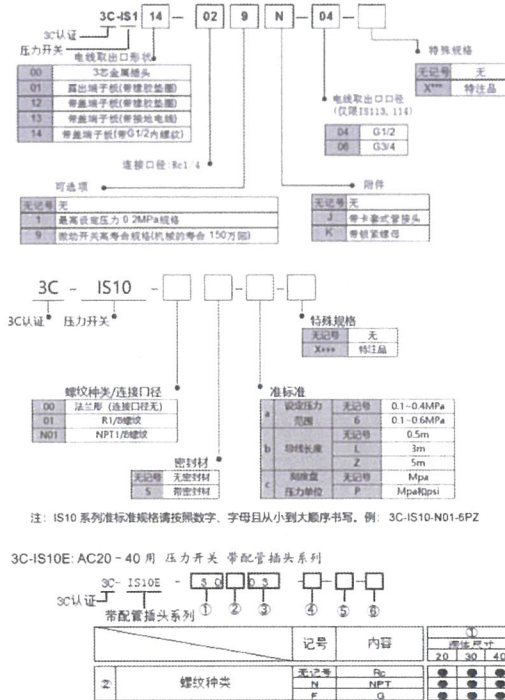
3C-IS1 14 — 02 9 N — 04 —

3C认证
压力开关

电线取出口形状

| 00 | 3芯金属插头 |
|---|---|
| 01 | 露出端子板(带橡胶垫圈) |
| 12 | 带盖端子板(带橡胶垫圈) |
| 13 | 带盖端子板(带接地电线) |
| 14 | 带盖端子板(带G1/2内螺纹) |

连接口径: Rc1/4

特殊规格

| 无记号 | 无 |
|---|---|
| X*** | 特注品 |

电线取出口口径
(仅限IS113, 114)

| 04 | G1/2 |
|---|---|
| 06 | G3/4 |

可选项

| 无记号 | 无 |
|---|---|
| 1 | 最高设定压力 0.2MPa规格 |
| 9 | 微动开关高寿命规格(机械的寿命 150万回) |

附件

| 无记号 | 无 |
|---|---|
| J | 带卡套式管接头 |
| K | 带锁紧螺母 |

3C - IS10 -

3C认证 压力开关

特殊规格

| 无记号 | 无 |
|---|---|
| X*** | 特注品 |

螺纹种类/连接口径

| 00 | 法兰形 (连接口径无) |
|---|---|
| 01 | R1/8螺纹 |
| N01 | NPT1/8螺纹 |

准标准

| a | 设定压力范围 | 无记号 | 0.1~0.4MPa |
|---|---|---|---|
| | | 6 | 0.1~0.6MPa |
| b | 导线长度 | 无记号 | 0.5m |
| | | L | 3m |
| | | Z | 5m |
| c | 刻度盘压力单位 | 无记号 | Mpa |
| | | P | Mpa和psi |

密封材

| 无记号 | 无密封材 |
|---|---|
| S | 带密封材 |

注: IS10 系列准标准规格请按照数字、字母且从小到大顺序书写。例: 3C-IS10-N01-6PZ

3C-IS10E: AC20 - 40 用 压力开关 带配管插头系列

3C- IS10E - 3 0 □ 0 3 - □ - □ - □

3C认证
带配管插头系列 ① ② ③ ④ ⑤ ⑥

| | | 记号 | 内容 | ① 适用尺寸 20 | 30 | 40 |
|---|---|---|---|---|---|---|
| ② | 螺纹种类 | 无记号 | Rc | ● | ● | ● |
| | | N | NPT | ● | ● | ● |
| | | F | G | ● | ● | ● |